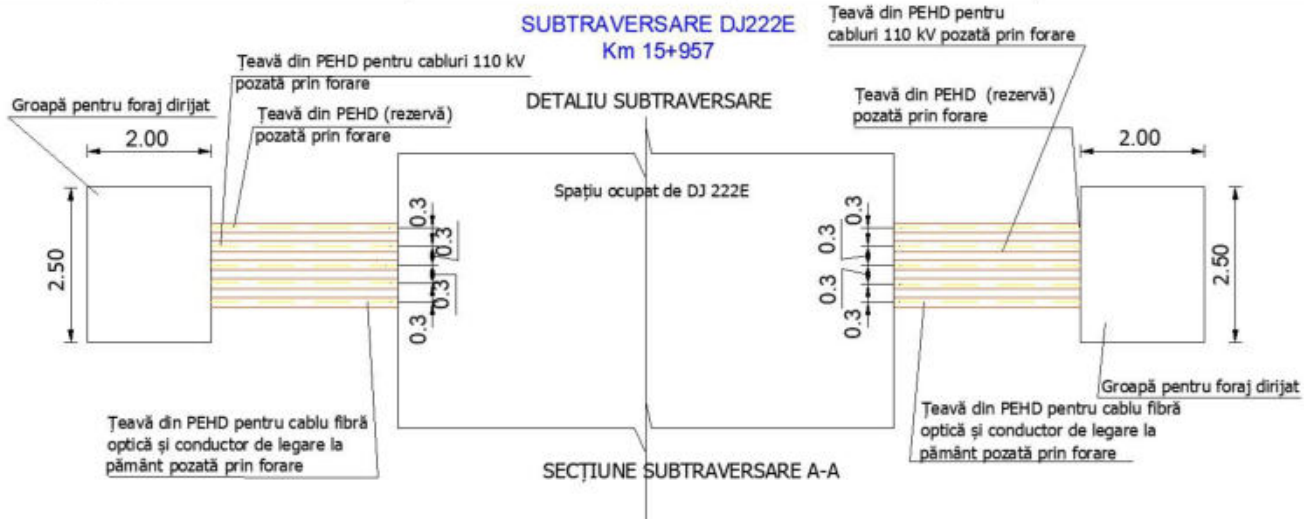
SUBTRAVERSARE DJ222E
Km 15+957

Țeavă din PEHD pentru cabluri 110 kV pozată prin forare

Țeavă din PEHD pentru cabluri 110 kV pozată prin forare

Groapă pentru foraj dirijat

Țeavă din PEHD (rezervă) pozată prin forare

DETALIU SUBTRAVERSARE

Țeavă din PEHD (rezervă) pozată prin forare

2.00

2.00

Spațiu ocupat de DJ 222E

2.50

0.3
0.3
0.3
0.3

0.3
0.3
0.3
0.3

2.50

Groapă pentru foraj dirijat

Țeavă din PEHD pentru cablu fibră optică și conductor de legare la pământ pozată prin forare

Țeavă din PEHD pentru cablu fibră optică și conductor de legare la pământ pozată prin forare

SECȚIUNE SUBTRAVERSARE A-A